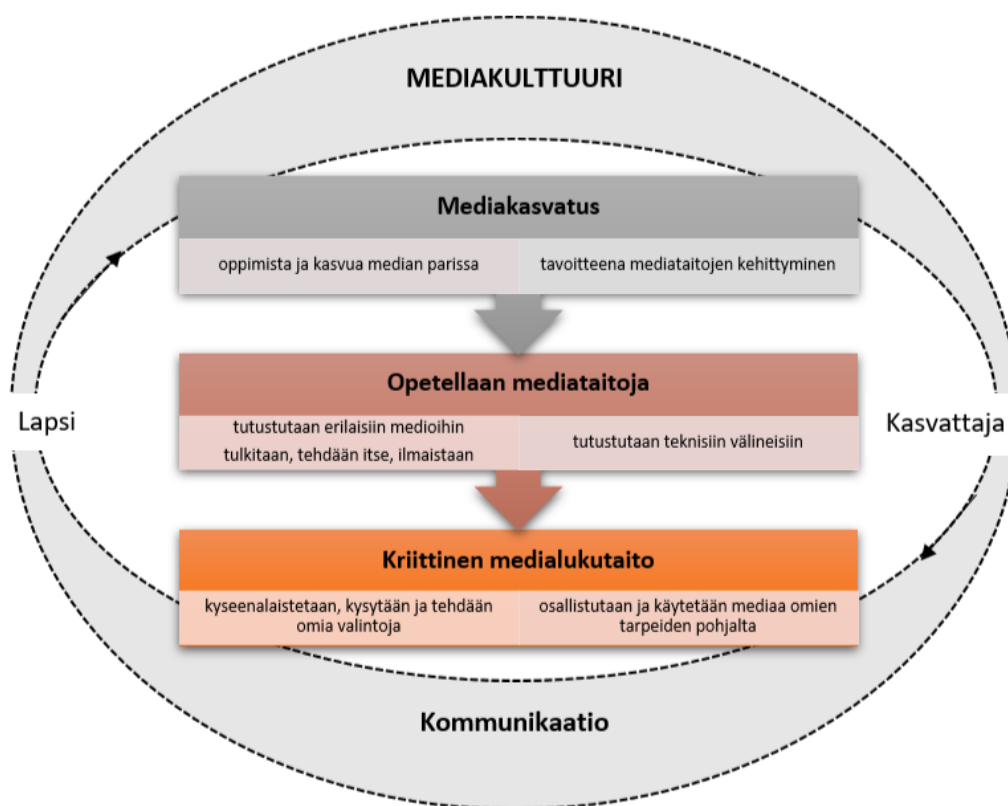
MEDIAKULTTUURI

Mediakasvatus

oppimista ja kasvua median parissa

tavoitteena mediataitojen kehittyminen

Opetellaan mediataitoja

tutustutaan erilaisiin medioihin
tulkitaan, tehdään itse, ilmaistaan

tutustutaan teknisiin välineisiin

Lapsi

Kasvattaja

Kriittinen medialukutaito

kyseenalaistetaan, kysytään ja tehdään omia valintoja

osallistutaan ja käytetään mediaa omien tarpeiden pohjalta

Kommunikaatio